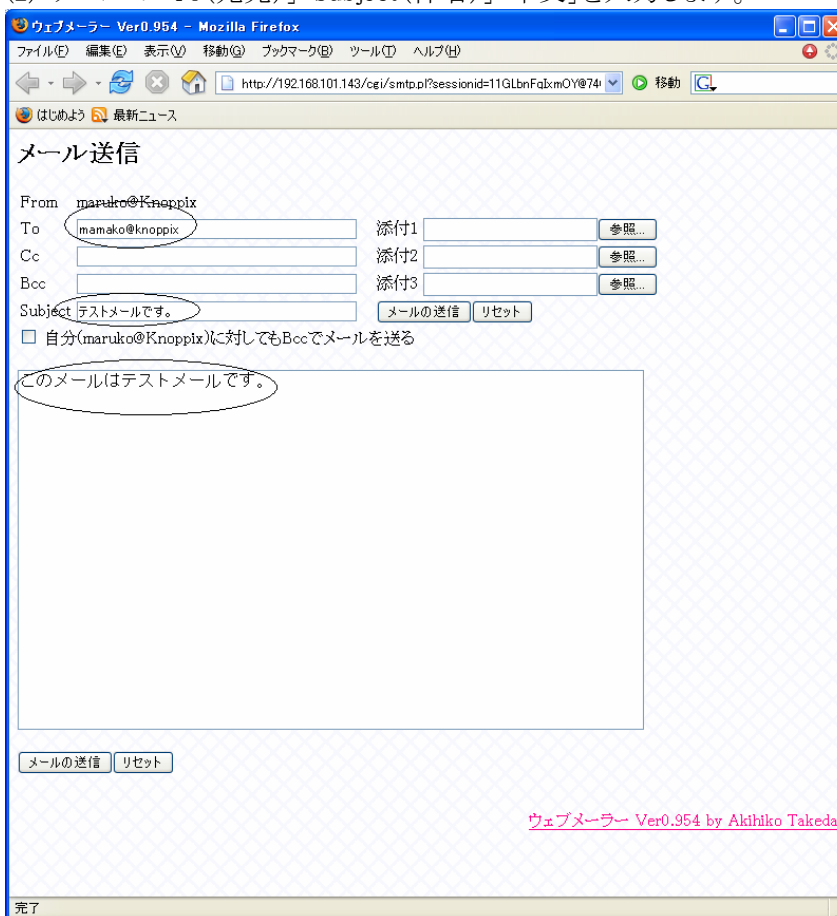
ウェブメーラー Ver0.954 - Mozilla Firefox

ファイル(F) 編集(E) 表示(V) 移動(G) ブックマーク(B) ツール(T) ヘルプ(H)

http://192.168.101.143/cgi/smtp.pl?sessionid=11GLbnFqIxmOY@74 移動

はじめよう 最新ニュース

メール送信

From maruko@Knoppix

To mamako@knoppix 添付1 参照...

Cc 添付2 参照...

Bcc 添付3 参照...

Subject テストメールです。 メールの送信 リセット

☐ 自分(maruko@Knoppix)に対してもBccでメールを送る

このメールはテストメールです。

メールの送信 リセット

ウェブメーラー Ver0.954 by Akihiko Takeda

完了